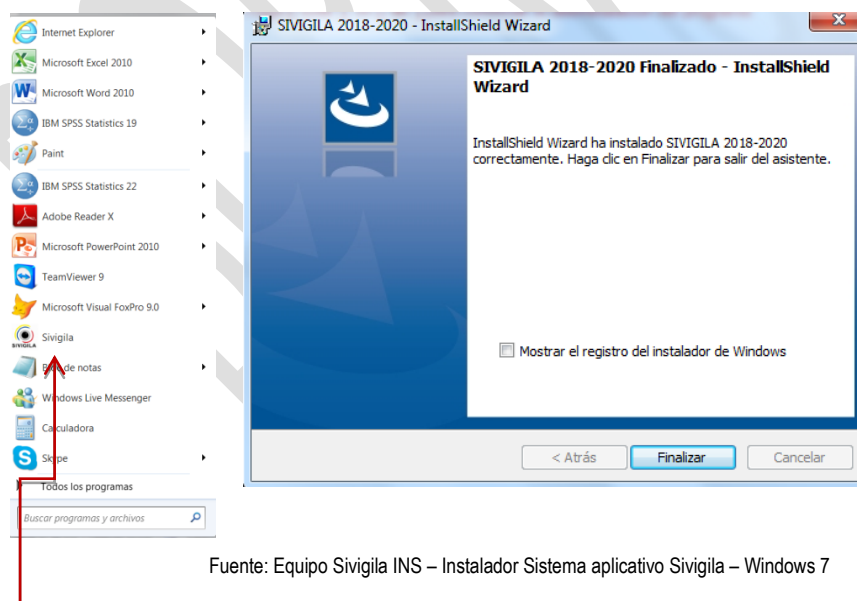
Internet Explorer
Microsoft Excel 2010
Microsoft Word 2010
IBM SPSS Statistics 19
Paint
IBM SPSS Statistics 22
Adobe Reader X
Microsoft PowerPoint 2010
TeamViewer 9
Microsoft Visual FoxPro 9.0
Sivigila
Bloc de notas
Windows Live Messenger
Calculadora
Skype
Todos los programas
Buscar programas y archivos

SIVIGILA 2018-2020 - InstallShield Wizard

SIVIGILA 2018-2020 Finalizado - InstallShield Wizard

InstallShield Wizard ha instalado SIVIGILA 2018-2020 correctamente. Haga clic en Finalizar para salir del asistente.

Mostrar el registro del instalador de Windows

< Atrás
Finalizar
Cancelar

Fuente: Equipo Sivigila INS – Instalador Sistema aplicativo Sivigila – Windows 7